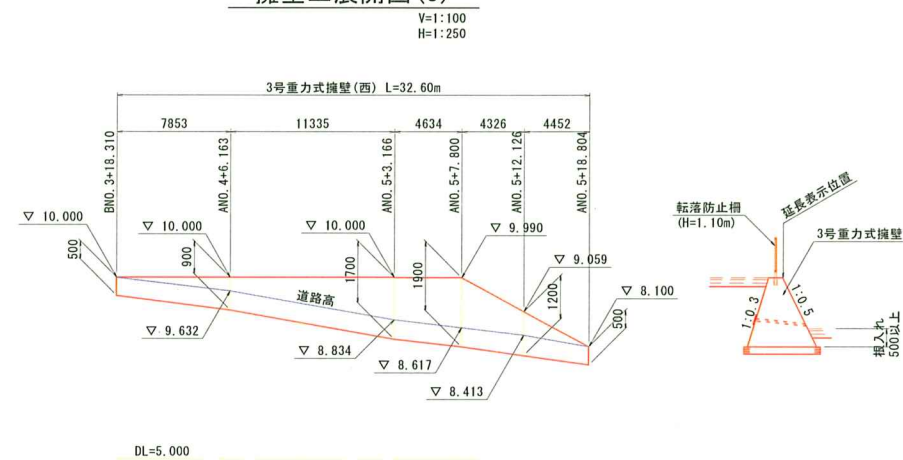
擁壁正面展開図(3)
V=1:100
H=1:250

3号重力式擁壁(西) L=32.60m

7853
11335
4634
4326
4452

BNO.3+18.310
ANO.4+6.163
ANO.5+3.166
ANO.5+7.800
ANO.5+12.126
ANO.5+18.804

▽ 10.000
▽ 10.000
▽ 10.000
▽ 9.990
▽ 9.059
▽ 8.100
500
900
1700
1900
1200
500
道路高
▽ 9.632
▽ 8.834
▽ 8.617
▽ 8.413

転落防止柵
(H=1.10m)
延長表示位置
3号重力式擁壁
1:0.3
1:0.5
根入れ
500以上

DL=5.000